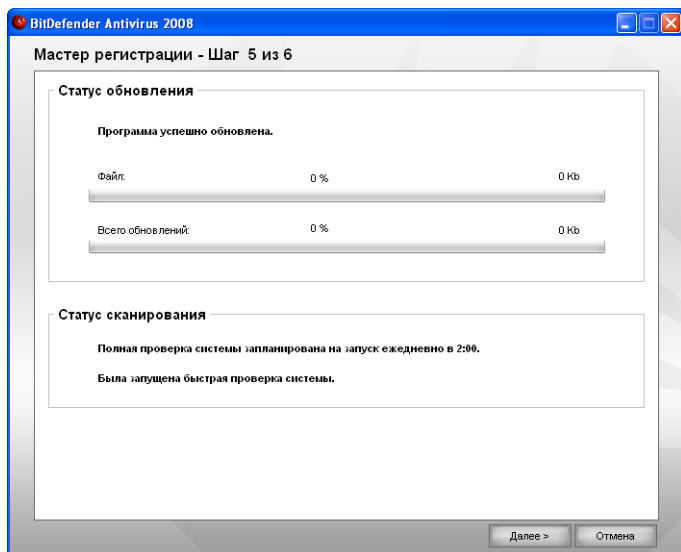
BitDefender Antivirus 2008

Мастер регистрации - Шаг 5 из 6

Статус обновления

Программа успешно обновлена.

Файл: 0 % 0 Kb

Всего обновлений: 0 % 0 Kb

Статус сканирования

Полная проверка системы запланирована на запуск ежедневно в 2:00.

Была запущена быстрая проверка системы.

Далее > Отмена